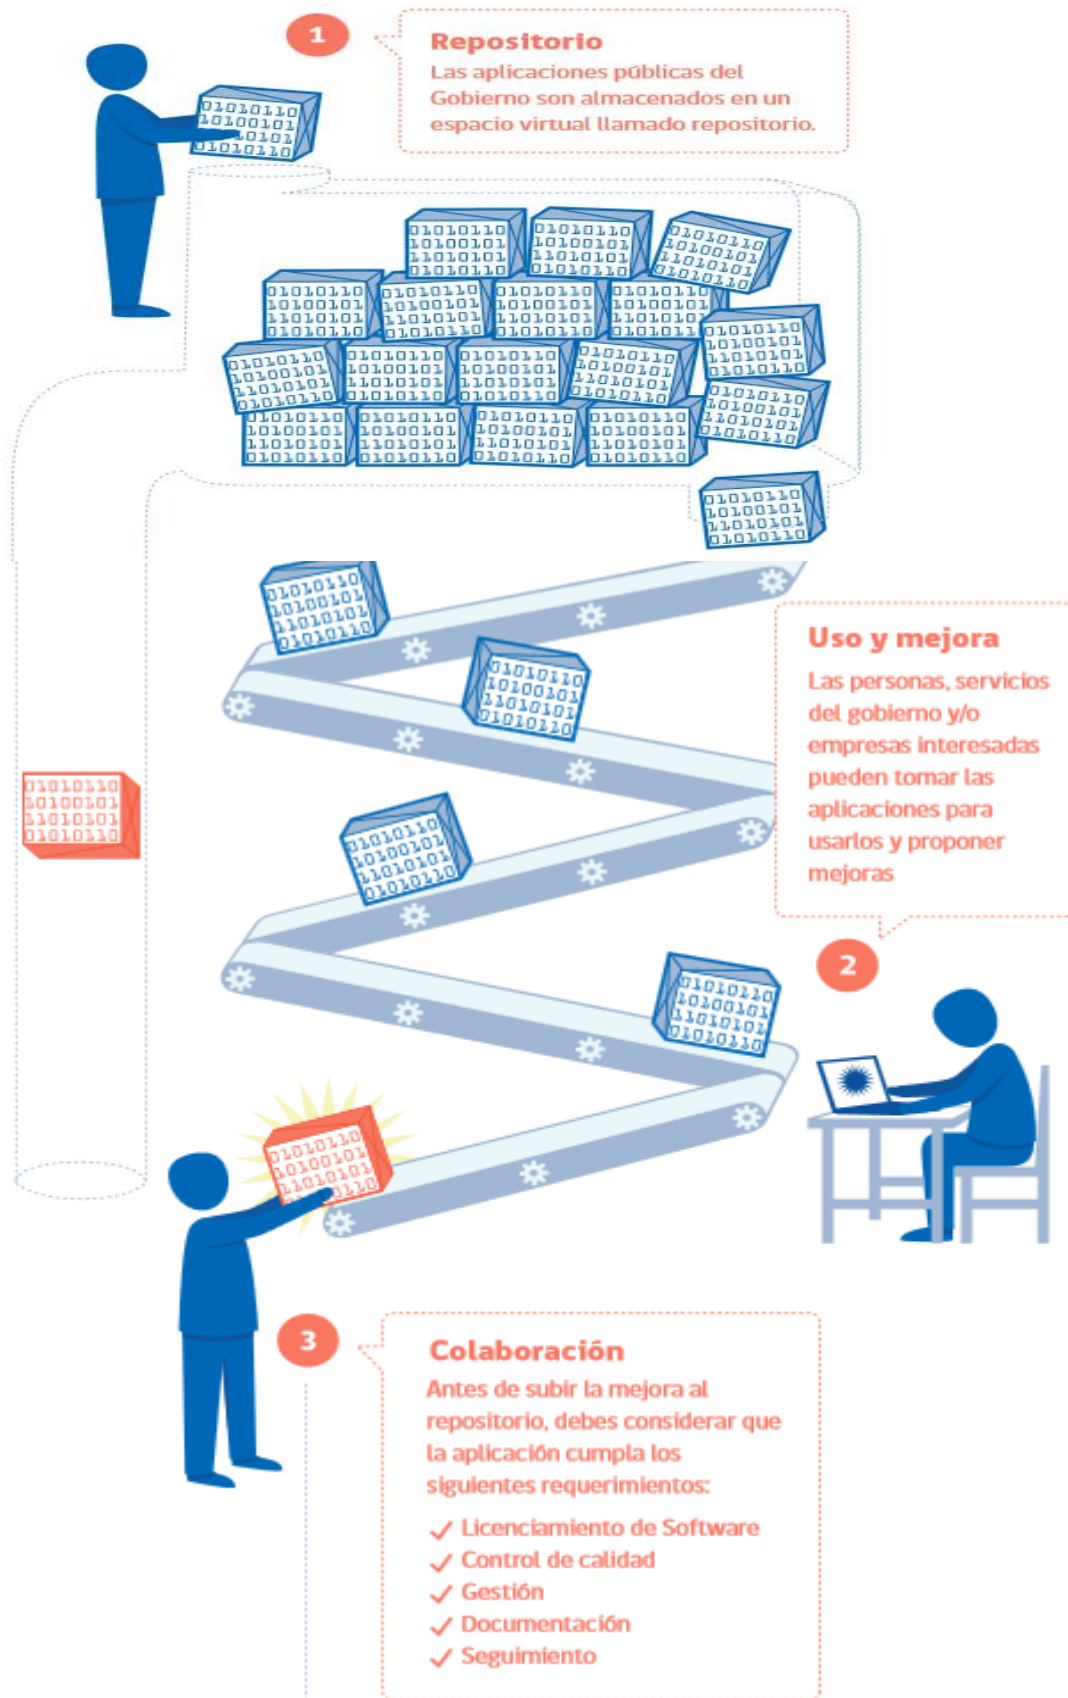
1

Repositorio
Las aplicaciones públicas del Gobierno son almacenados en un espacio virtual llamado repositorio.

Uso y mejora
Las personas, servicios del gobierno y/o empresas interesadas pueden tomar las aplicaciones para usarlos y proponer mejoras

2

3

Colaboración
Antes de subir la mejora al repositorio, debes considerar que la aplicación cumpla los siguientes requerimientos:

✓ Licenciamiento de Software
✓ Control de calidad
✓ Gestión
✓ Documentación
✓ Seguimiento